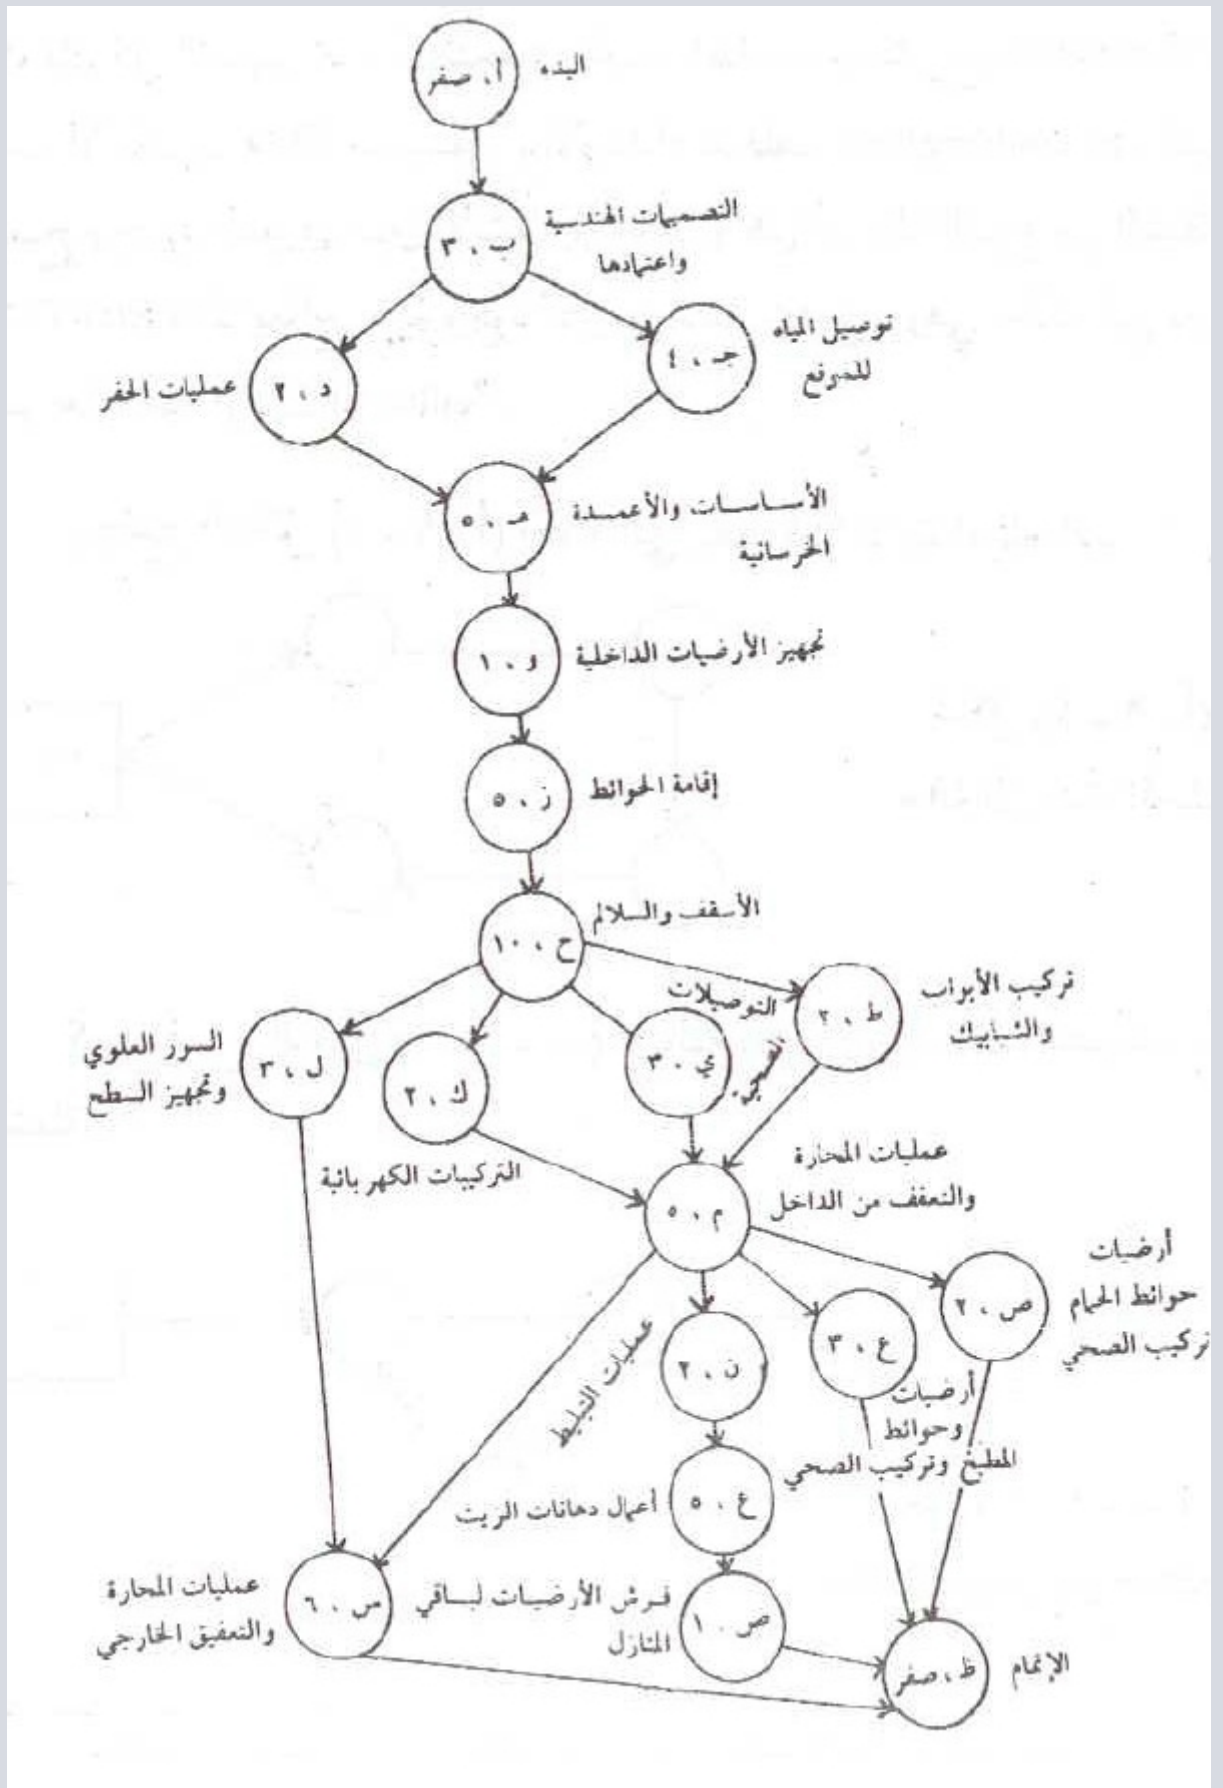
أ، صفر
البدء

ب ، ٣٠
التصميمات الهندسية واعتمادها

د ، ٢
عمليات الحفر

جـ ، ٤
توصيل المياه للموقع

هـ ، ٥
الأساسات والأعمدة الخرسانية

و ، ١٠
تجهيز الأرضيات الداخلية

ز ، ٥
إقامة الحوائط

ح ، ١٠
الأسقف والسلالم

ل ، ٣
السور العلوي وتجهيز السطح

ك ، ٢
التركيبات الكهربائية

ي ، ٣
التوصيلات الصحية

ط ، ٢
تركيب الأبواب والشبابيك

م ، ٥
عمليات المحارة والتعفف من الداخل

ن ، ٢
عمليات التبليط

ع ، ٣
أرضيات وحوائط المطبخ وتركيب الصحي

ص ، ٢
أرضيات حوائط الحمام تركيب الصحي

ع ، ٥
أعمال دهانات الزيت

س ، ٦
عمليات المحارة والتمفيق الخارجي

ص ، ١
فرش الأرضيات لباقي المنازل

ظ ، صفر
الإتمام